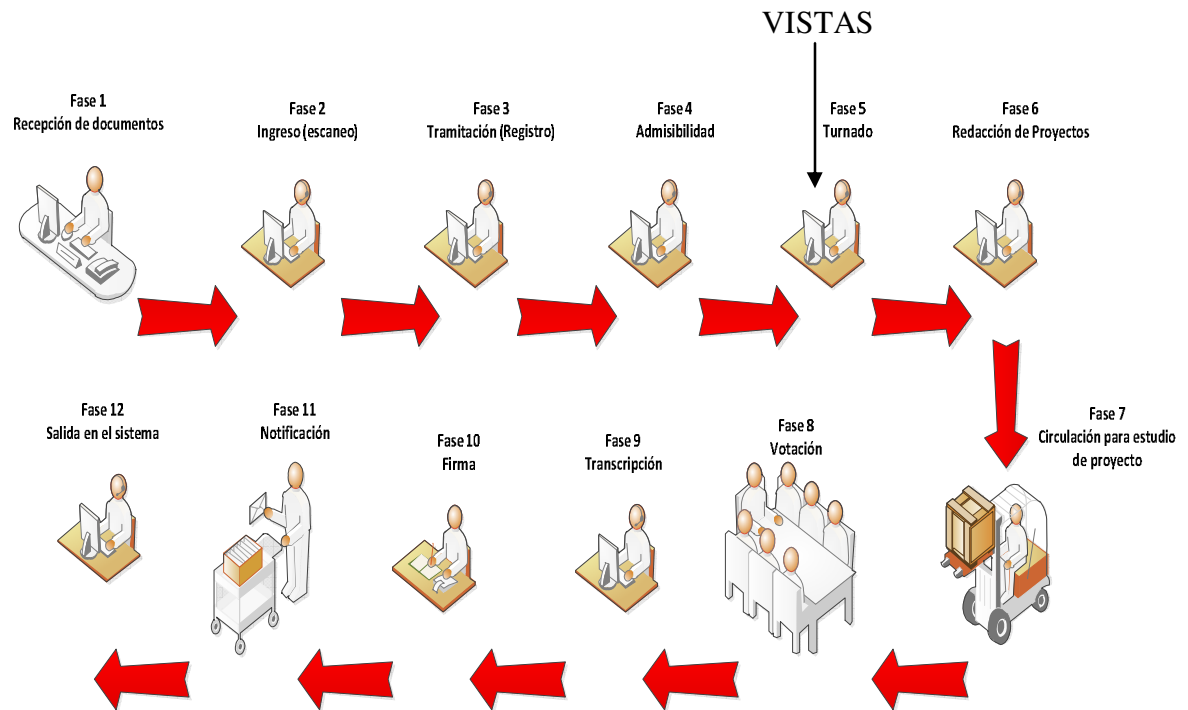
VISTAS

Fase 1
Recepción de documentos

Fase 2
Ingreso (escaneo)

Fase 3
Tramitación (Registro)

Fase 4
Admisibilidad

Fase 5
Turnado

Fase 6
Redacción de Proyectos

Fase 7
Circulación para estudio de proyecto

Fase 8
Votación

Fase 9
Transcripción

Fase 10
Firma

Fase 11
Notificación

Fase 12
Salida en el sistema